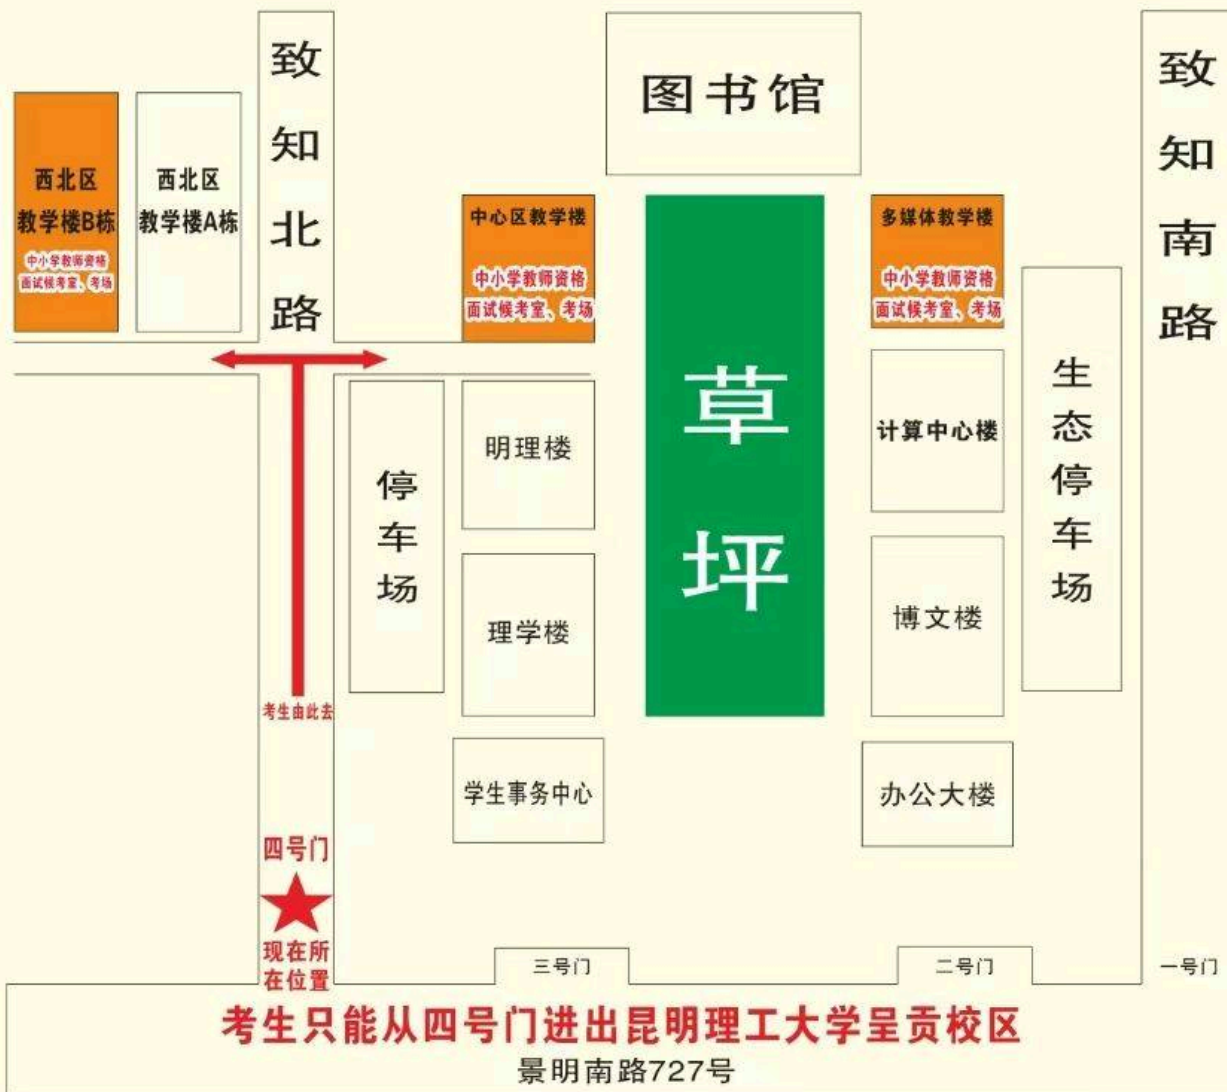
西北区
教学楼B栋
中小学教师资格
面试候考室、考场

西北区
教学楼A栋

致知北路

图书馆

中心区教学楼
中小学教师资格
面试候考室、考场

多媒体教学楼
中小学教师资格
面试候考室、考场

致知南路

草坪

停车场

明理楼

理学楼

学生事务中心

计算中心楼

博文楼

办公大楼

生态停车场

考生由此去

四号门

现在所在位置

三号门

二号门

一号门

考生只能从四号门进出昆明理工大学呈贡校区
景明南路727号